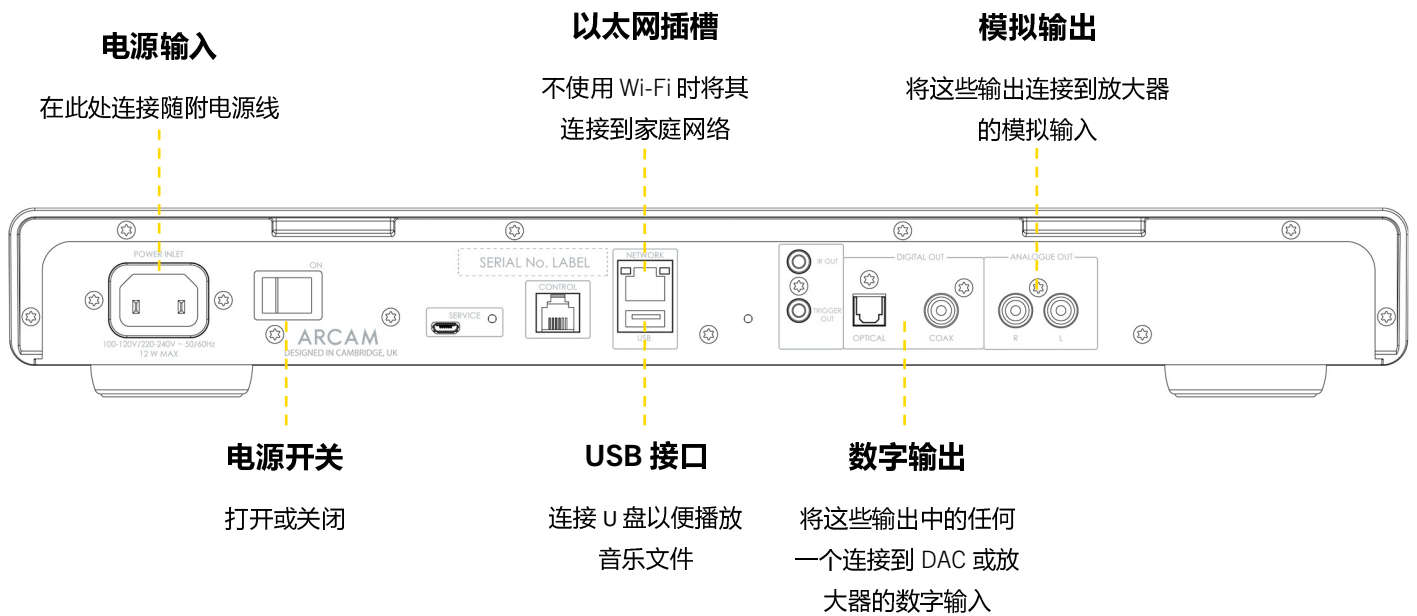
电源输入

在此处连接随附电源线

以太网插槽

不使用 Wi-Fi 时将其连接到家庭网络

模拟输出

将这些输出连接到放大器的模拟输入

POWER INLET

100-120V/220-240V ~ 50/60Hz
12 W MAX

ON

ARCAM
DESIGNED IN CAMBRIDGE, UK

SERVICE

SERIAL No. LABEL

CONTROL

NETWORK

USB

IR OUT

TRIGGER OUT

DIGITAL OUT

OPTICAL

COAX

ANALOGUE OUT

R

L

电源开关

打开或关闭

USB 接口

连接 U 盘以便播放音乐文件

数字输出

将这些输出中的任何一个连接到 DAC 或放大器的数字输入